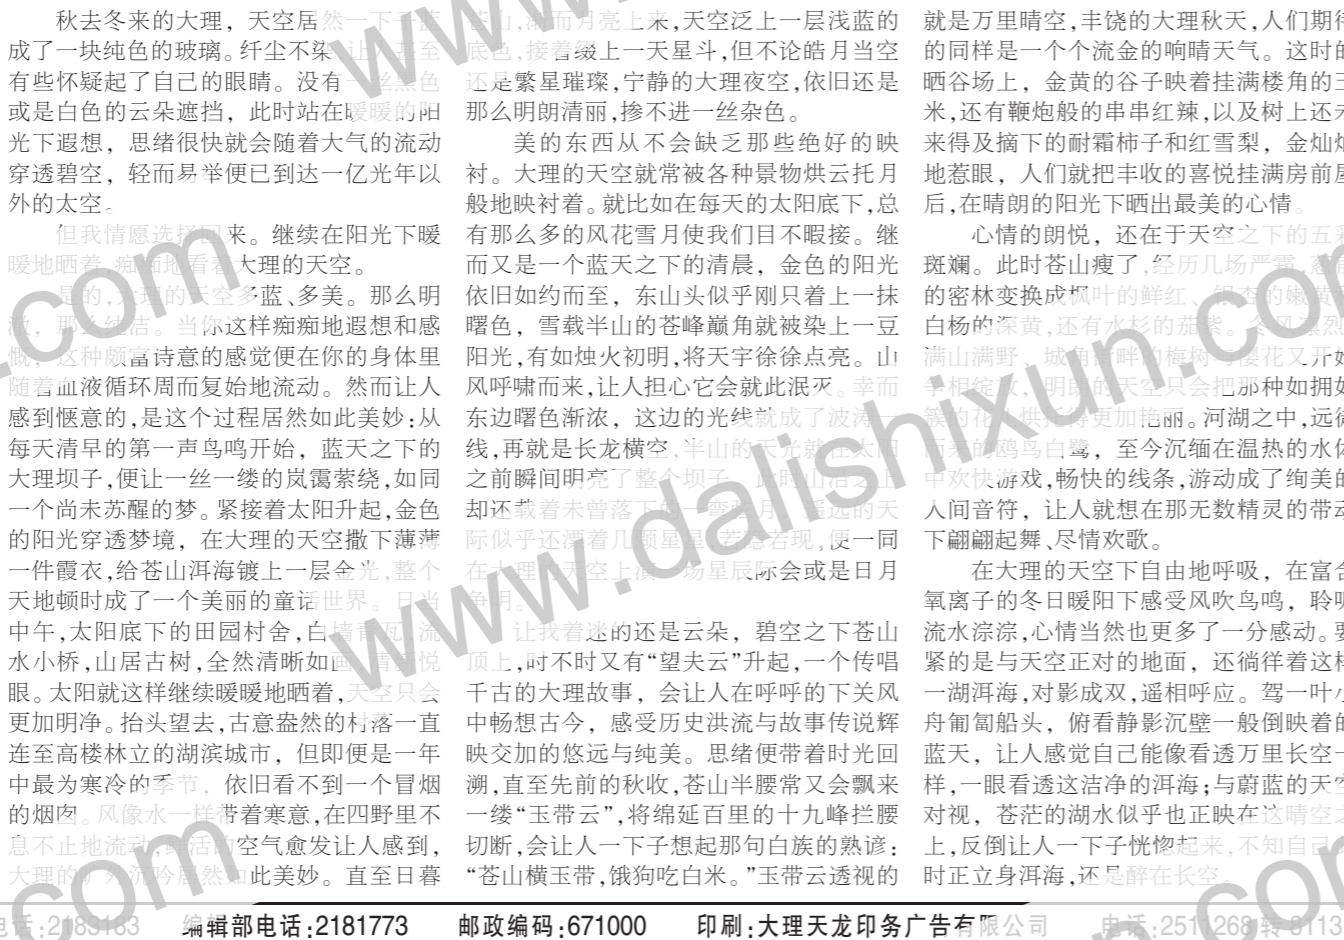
秋去冬来的大理，天空居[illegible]成了一块纯色的玻璃。纤尘不染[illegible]有些怀疑起了自己的眼睛。没有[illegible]或是白色的云朵遮挡，此时站在暖暖的阳光下遐想，思绪很快就会随着大气的流动穿透碧空，轻而易举便已到达一亿光年以外的太空。

但我情愿选择回来。继续在阳光下暖暖地晒着，痴痴地看着大理的天空。

是的，大理的天空多蓝、多美。那么明净，那么纯洁。当你这样痴痴地遐想和感慨，这种颇富诗意的感觉便在你的身体里随着血液循环周而复始地流动。然而让人感到惬意的，是这个过程居然如此美妙：从每天清早的第一声鸟鸣开始，蓝天之下的大理坝子，便让一丝一缕的岚霭萦绕，如同一个尚未苏醒的梦。紧接着太阳升起，金色的阳光穿透梦境，在大理的天空撒下薄薄一件霞衣，给苍山洱海镀上一层金光，整个天地顿时成了一个美丽的童话世界。日当中午，太阳底下的田园村舍，白墙青瓦，流水小桥，山居古树，全然清晰如画，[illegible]悦眼。太阳就这样继续暖暖地晒着，天空只会更加明净。抬头望去，古意盎然的村落一直连至高楼林立的湖滨城市，但即便是一年中最为寒冷的季节，依旧看不到一个冒烟的烟囱。风像水一样带着寒意，在四野里不息不止地流动，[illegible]空气愈发让人感到，大理的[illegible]此美妙。直至日暮

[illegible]山，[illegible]月亮上来，天空泛上一层浅蓝的底色，接着缀上一天星斗，但不论皓月当空还是繁星璀璨，宁静的大理夜空，依旧还是那么明朗清丽，掺不进一丝杂色。

美的东西从不会缺乏那些绝好的映衬。大理的天空就常被各种景物烘云托月般地映衬着。就比如在每天的太阳底下，总有那么多的风花雪月使我们目不暇接。继而又是一个蓝天之下的清晨，金色的阳光依旧如约而至，东山头似乎刚只着上一抹曙色，雪载半山的苍峰巅角就被染上一豆阳光，有如烛火初明，将天宇徐徐点亮。山风呼啸而来，让人担心它会就此泯灭。幸而东边曙色渐浓，这边的光线就成了波涛一线，再就是长龙横空，半山的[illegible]之前瞬间明亮了整个坝子。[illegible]却还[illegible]际似乎还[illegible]星辰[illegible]，便一同在大理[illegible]际会或是日月争明。

让我着迷的还是云朵，碧空之下苍山顶上，时不时又有"望夫云"升起，一个传唱千古的大理故事，会让人在呼呼的下关风中畅想古今，感受历史洪流与故事传说辉映交加的悠远与纯美。思绪便带着时光回溯，直至先前的秋收，苍山半腰常又会飘来一缕"玉带云"，将绵延百里的十九峰拦腰切断，会让人一下子想起那句白族的熟谚："苍山横玉带，饿狗吃白米。"玉带云透视的

就是万里晴空，丰饶的大理秋天，人们期待的同样是一个个流金的响晴天气。这时的晒谷场上，金黄的谷子映着挂满楼角的玉米，还有鞭炮般的串串红辣，以及树上还未来得及摘下的耐霜柿子和红雪梨，金灿灿地惹眼，人们就把丰收的喜悦挂满房前屋后，在晴朗的阳光下晒出最美的心情。

心情的朗悦，还在于天空之下的五彩斑斓。此时苍山瘦了，经历几场严霜，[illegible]的密林变换成枫叶的鲜红、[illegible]白杨的深黄，还有水杉的茄紫。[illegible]满山满野，城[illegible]的梅树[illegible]花又开始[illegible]，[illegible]只会把那种如拥如簇的花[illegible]得更加艳丽。河湖之中，远徙而来的鸥鸟白鹭，至今沉缅在温热的水体中欢快游戏，畅快的线条，游动成了绚美的人间音符，让人就想在那无数精灵的带动下翩翩起舞、尽情欢歌。

在大理的天空下自由地呼吸，在富含氧离子的冬日暖阳下感受风吹鸟鸣，聆听流水淙淙，心情当然也更多了一分感动。要紧的是与天空正对的地面，还徜徉着这样一湖洱海，对影成双，遥相呼应。驾一叶小舟匍匐船头，俯看静影沉壁一般倒映着的蓝天，让人感觉自己能像看透万里长空一样，一眼看透这洁净的洱海；与蔚蓝的天空对视，苍茫的湖水似乎也正映在这晴空之上，反倒让人一下子恍惚起来，不知自己此时正立身洱海，还是醉在长空。

电话：2183183 编辑部电话：2181773 邮政编码：671000 印刷：大理天龙印务广告有限公司 电话：2511268转8113